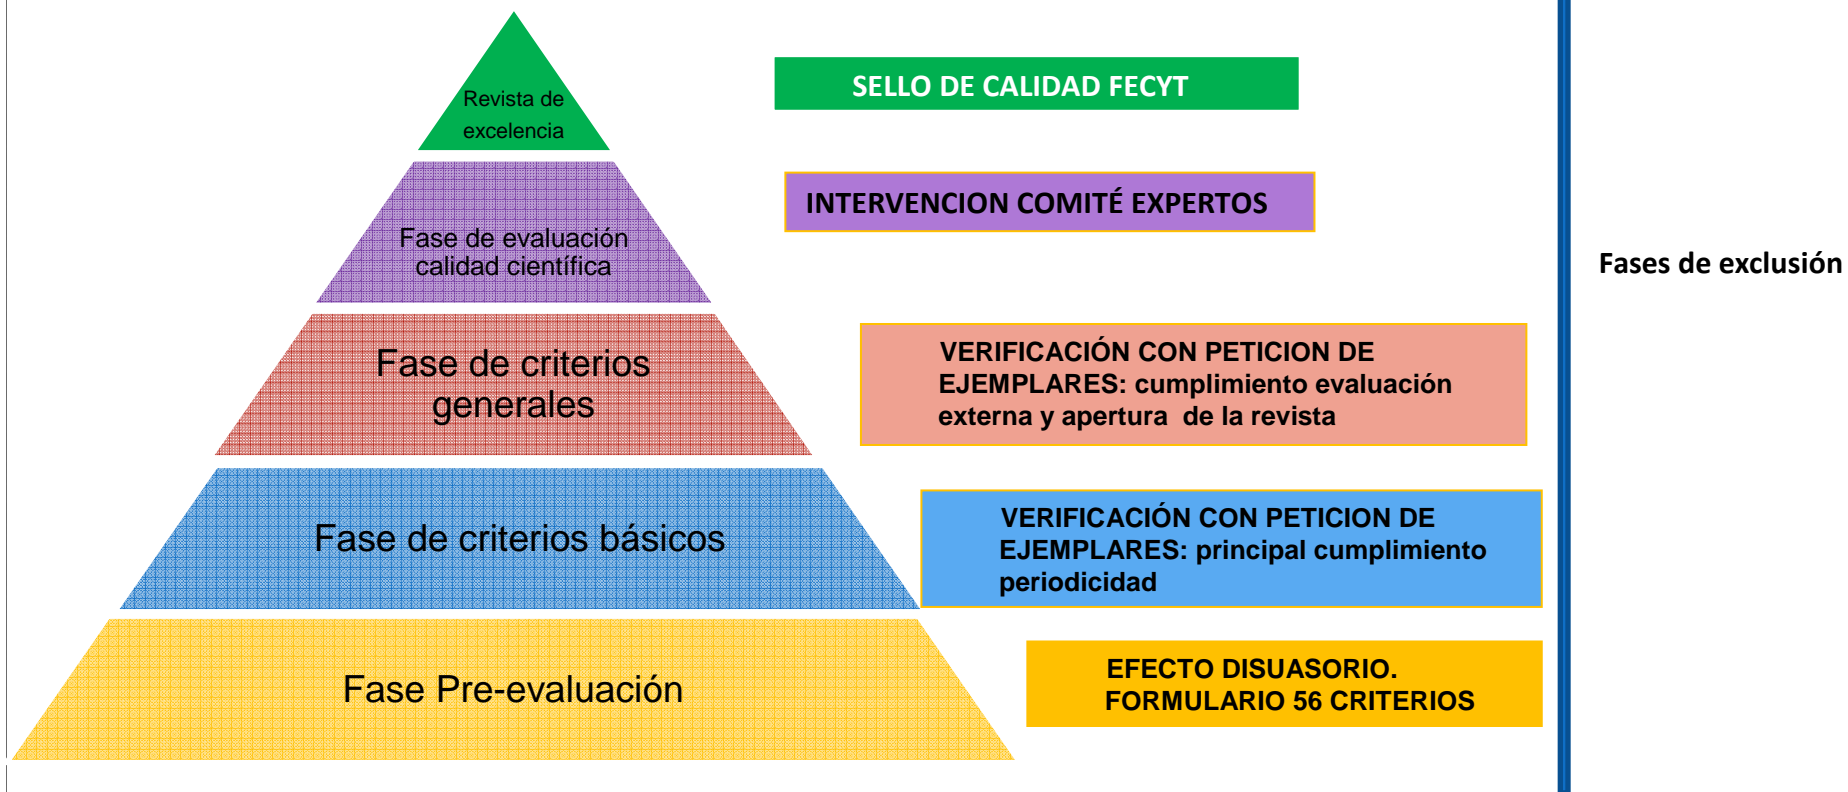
Revista de excelencia

SELLO DE CALIDAD FECYT

Fase de evaluación calidad científica

INTERVENCION COMITÉ EXPERTOS

Fases de exclusión

Fase de criterios generales

VERIFICACIÓN CON PETICION DE EJEMPLARES: cumplimiento evaluación externa y apertura de la revista

Fase de criterios básicos

VERIFICACIÓN CON PETICION DE EJEMPLARES: principal cumplimiento periodicidad

Fase Pre-evaluación

EFECTO DISUASORIO. FORMULARIO 56 CRITERIOS